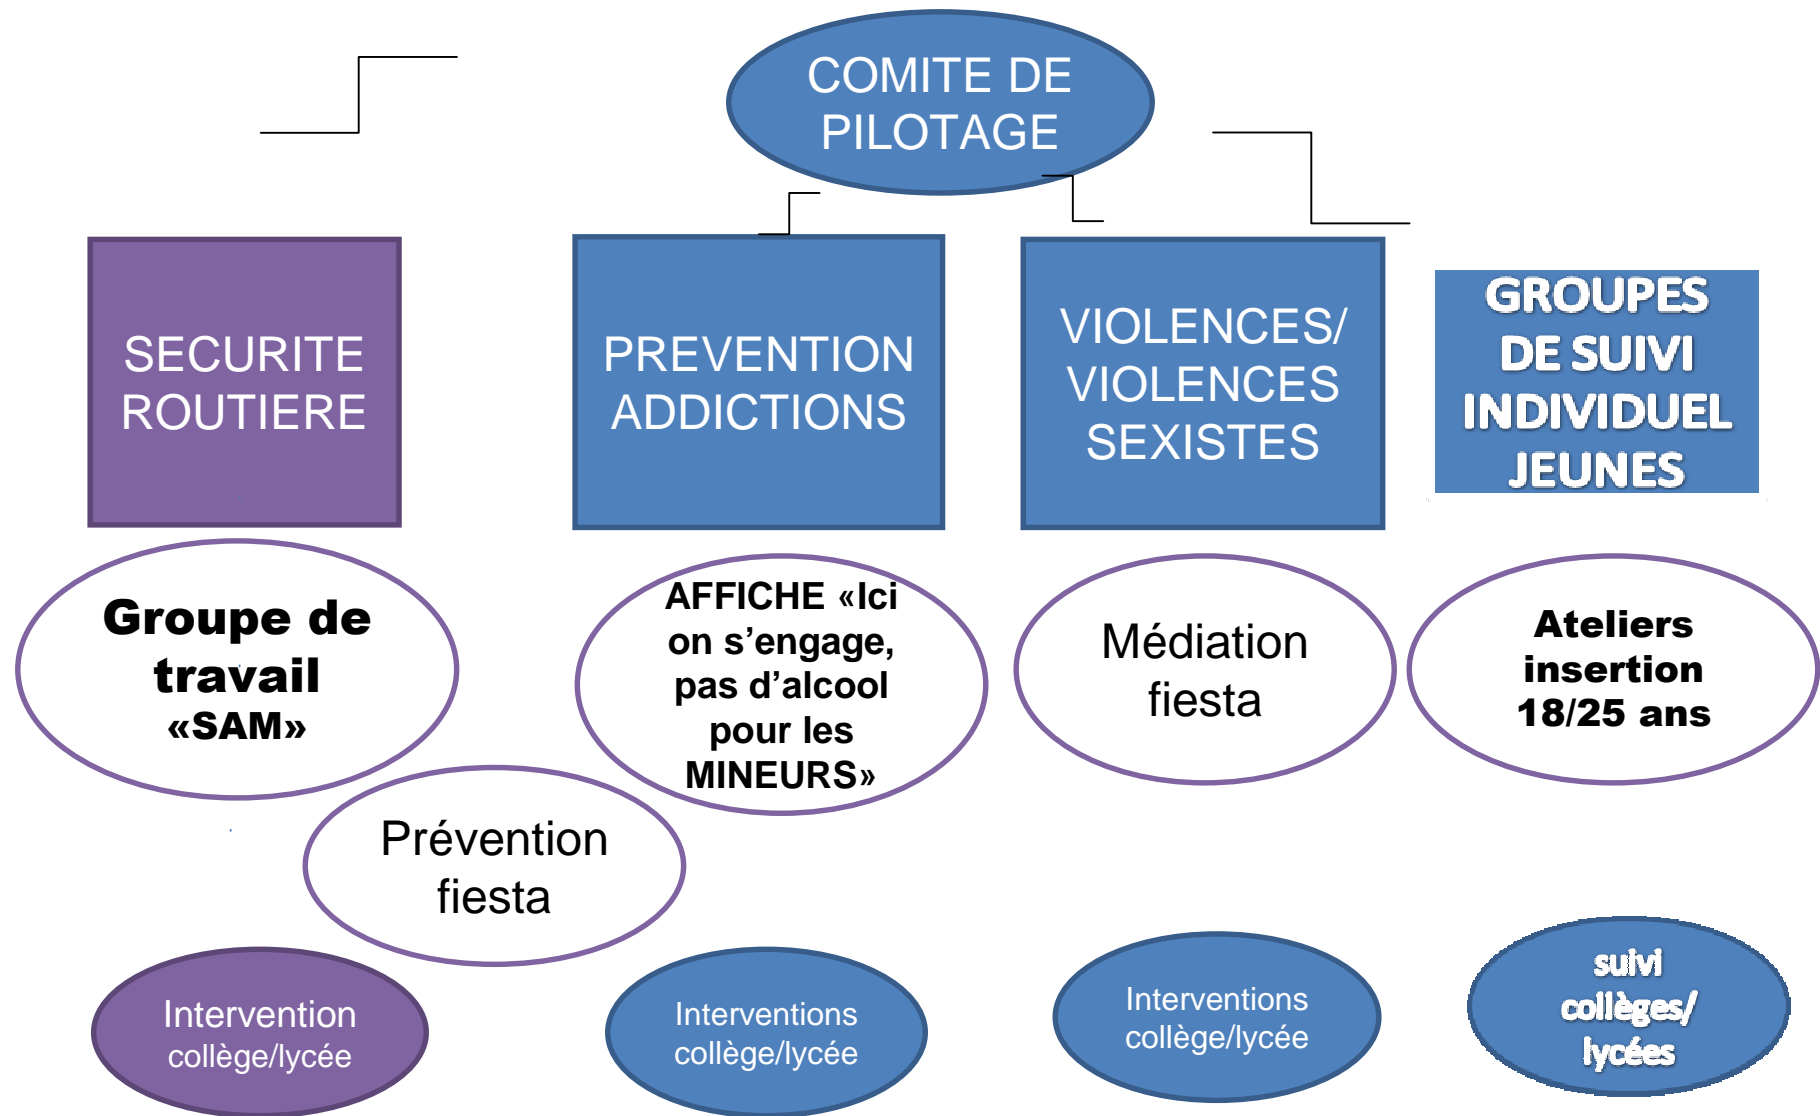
COMITE DE PILOTAGE

SECURITE ROUTIERE

PREVENTION ADDICTIONS

VIOLENCES/ VIOLENCES SEXISTES

GROUPES DE SUIVI INDIVIDUEL JEUNES

Groupe de travail «SAM»

AFFICHE «Ici on s’engage, pas d’alcool pour les MINEURS»

Médiation fiesta

Ateliers insertion 18/25 ans

Prévention fiesta

Intervention collège/lycée

Interventions collège/lycée

Interventions collège/lycée

suivi collèges/ lycées